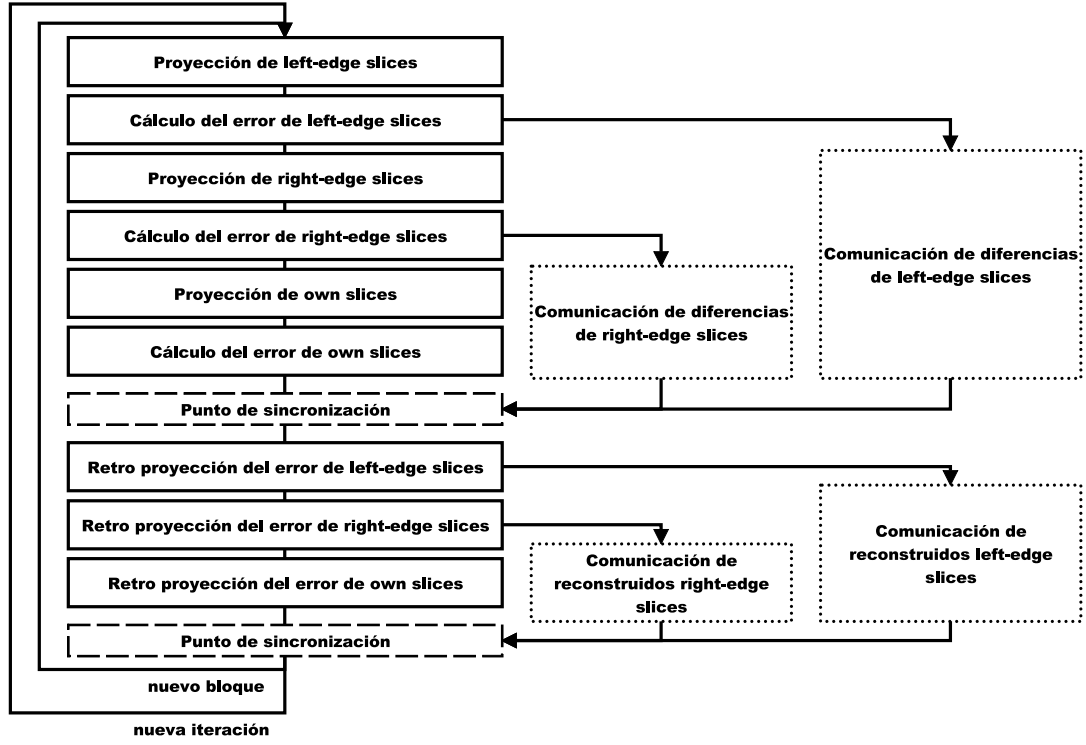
Proyección de left-edge slices

Cálculo del error de left-edge slices

Proyección de right-edge slices

Cálculo del error de right-edge slices

Proyección de own slices

Cálculo del error de own slices

Comunicación de diferencias de right-edge slices

Comunicación de diferencias de left-edge slices

Punto de sincronización

Retro proyección del error de left-edge slices

Retro proyección del error de right-edge slices

Retro proyección del error de own slices

Comunicación de reconstruidos right-edge slices

Comunicación de reconstruidos left-edge slices

Punto de sincronización

nuevo bloque

nueva iteración